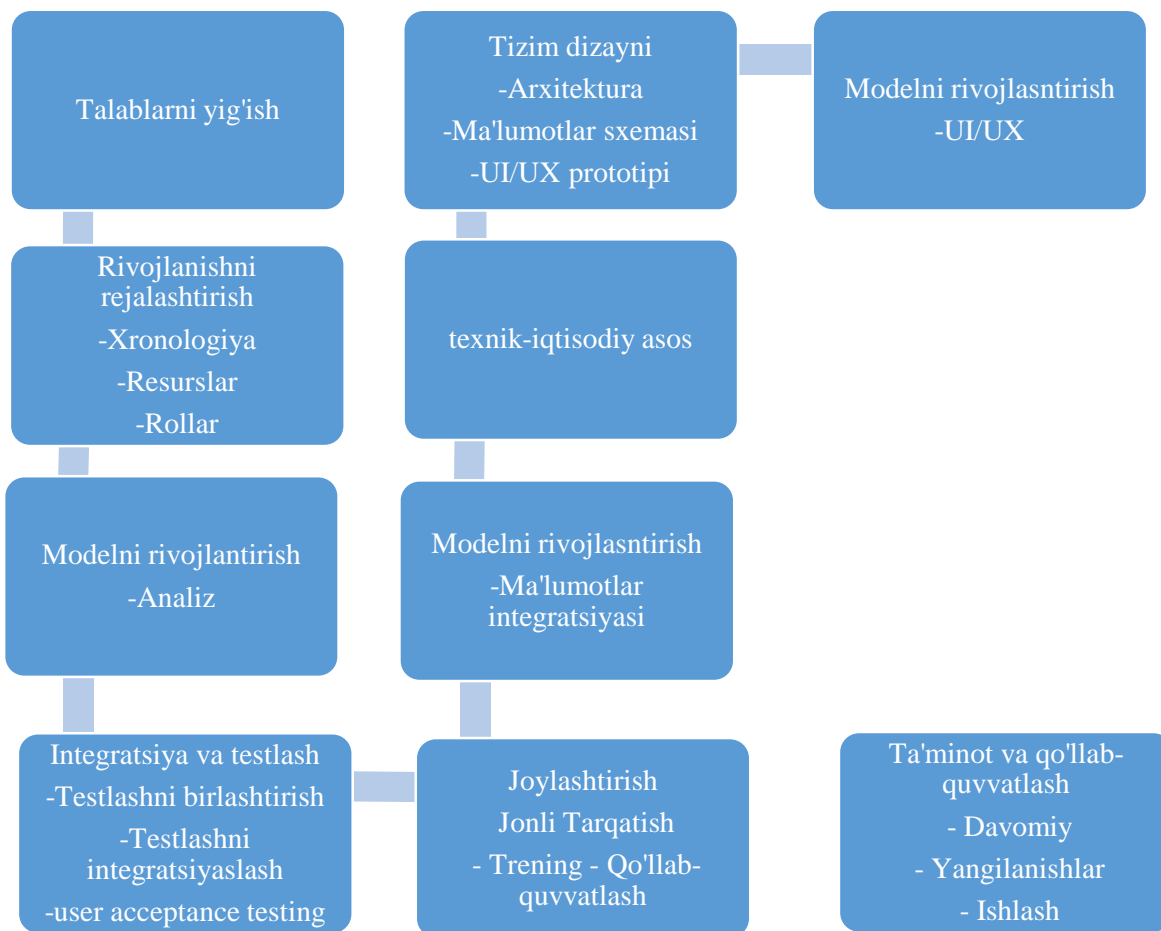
Talablarni yig'ish

Rivojlanishni rejalashtirish
-Xronologiya
-Resurslar
-Rollar

Modelni rivojlantirish
-Analiz

Integratsiya va testlash
-Testlashni birlashtirish
-Testlashni integratsiyaslash
-user acceptance testing

Tizim dizayni
-Arxitektura
-Ma'lumotlar sxemasi
-UI/UX prototipi

Modelni rivojlasntirish
-UI/UX

texnik-iqtisodiy asos

Modelni rivojlasntirish
-Ma'lumotlar integratsiyasi

Joylashtirish
Jonli Tarqatish
- Trening - Qo'llab-quvvatlash

Ta'minot va qo'llab-quvvatlash
- Davomiy
- Yangilanishlar
- Ishlash